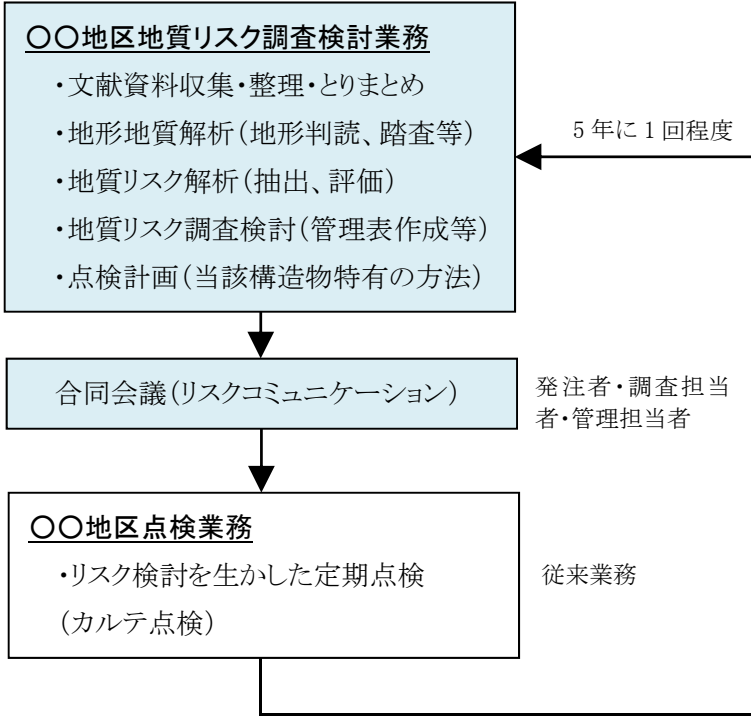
○○地区地質リスク調査検討業務

・文献資料収集・整理・とりまとめ
・地形地質解析（地形判読、踏査等）
・地質リスク解析（抽出、評価）
・地質リスク調査検討（管理表作成等）
・点検計画（当該構造物特有の方法）

5 年に 1 回程度

合同会議（リスクコミュニケーション）

発注者・調査担当者・管理担当者

○○地区点検業務

・リスク検討を生かした定期点検
（カルテ点検）

従来業務